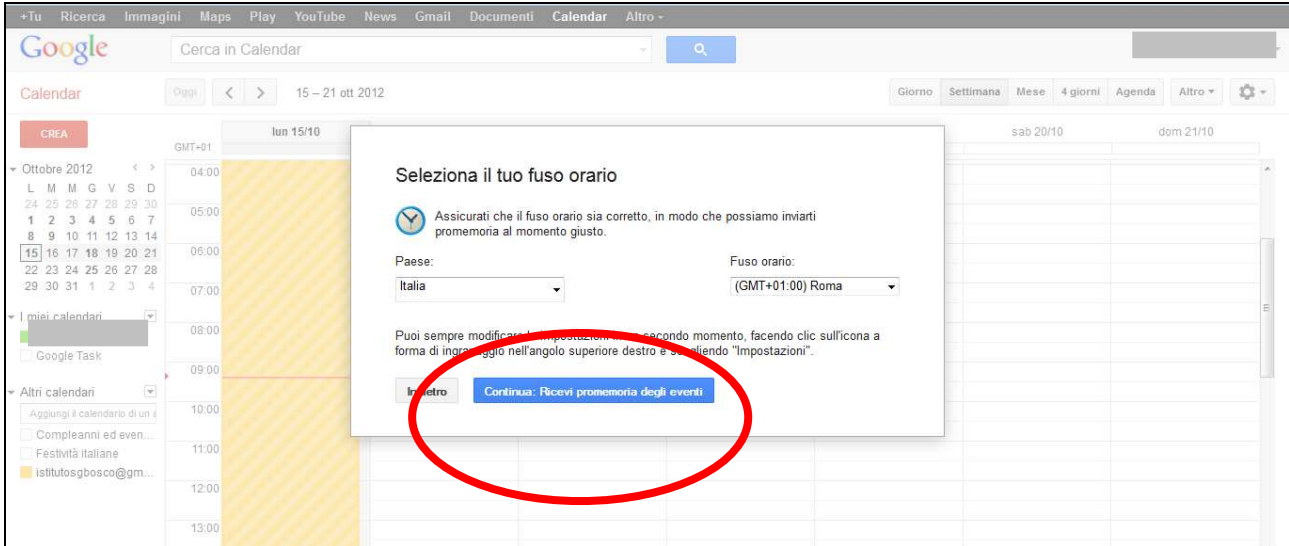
+Tu Ricerca Immagini Maps Play YouTube News Gmail Documenti Calendar Altro -

Google

Cerca in Calendar

Calendar

Oggi

15 – 21 ott 2012

Giorno Settimana Mese 4 giorni Agenda Altro

CREA

GMT+01

lun 15/10

sab 20/10

dom 21/10

Ottobre 2012

| L | M | M | G | V | S | D |
|---|---|---|---|---|---|---|
| 24 | 25 | 26 | 27 | 28 | 29 | 30 |
| 1 | 2 | 3 | 4 | 5 | 6 | 7 |
| 8 | 9 | 10 | 11 | 12 | 13 | 14 |
| 15 | 16 | 17 | 18 | 19 | 20 | 21 |
| 22 | 23 | 24 | 25 | 26 | 27 | 28 |
| 29 | 30 | 31 | 1 | 2 | 3 | 4 |

I miei calendari

Google Task

Altri calendari

Aggiungi il calendario di un

Compleanni ed even...

Festività italiane

istitutosgbosco@gm...

04:00
05:00
06:00
07:00
08:00
09:00
10:00
11:00
12:00
13:00

Seleziona il tuo fuso orario

Assicurati che il fuso orario sia corretto, in modo che possiamo inviarti promemoria al momento giusto.

Paese:

Italia

Fuso orario:

(GMT+01:00) Roma

Puoi sempre modificare le impostazioni in un secondo momento, facendo clic sull'icona a forma di ingranaggio nell'angolo superiore destro e scegliendo "Impostazioni".

Indietro

Continua: Ricevi promemoria degli eventi